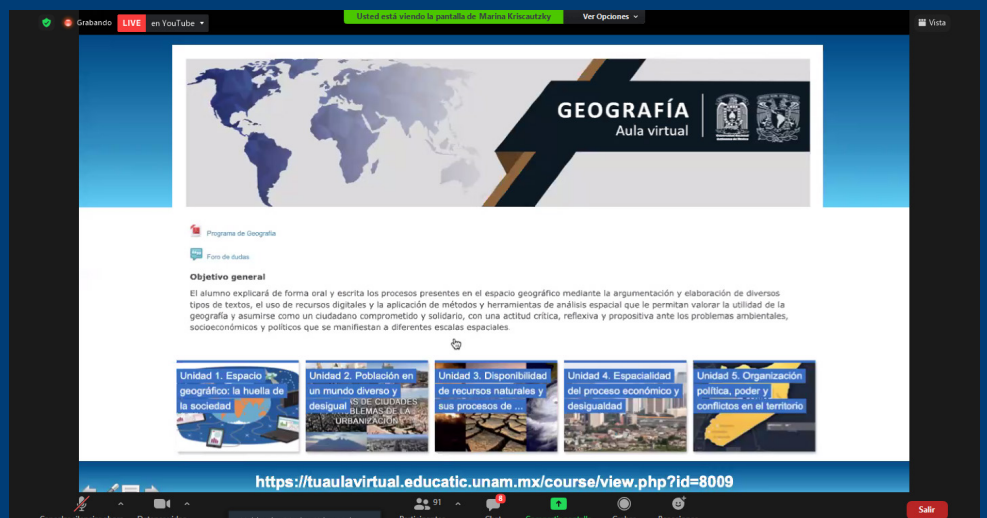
Grabando LIVE en YouTube

Usted está viendo la pantalla de Marina Kriscautzky Ver Opciones

Vista

GEOGRAFÍA
Aula virtual

Programa de Geografía

Foro de dudas

Objetivo general

El alumno explicará de forma oral y escrita los procesos presentes en el espacio geográfico mediante la argumentación y elaboración de diversos tipos de textos, el uso de recursos digitales y la aplicación de métodos y herramientas de análisis espacial que le permitan valorar la utilidad de la geografía y asumirse como un ciudadano comprometido y solidario, con una actitud crítica, reflexiva y propositiva ante los problemas ambientales, socioeconómicos y políticos que se manifiestan a diferentes escalas espaciales.

Unidad 1. Espacio geográfico: la huella de la sociedad

Unidad 2. Población en un mundo diverso y desigual

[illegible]S DE CIUDADES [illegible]BLEMAS DE LA URBANIZACIÓN

Unidad 3. Disponibilidad de recursos naturales y sus procesos de ...

Unidad 4. Espacialidad del proceso económico y desigualdad

Unidad 5. Organización política, poder y conflictos en el territorio

https://tuaulavirtual.educatic.unam.mx/course/view.php?id=8009

91

8

Salir